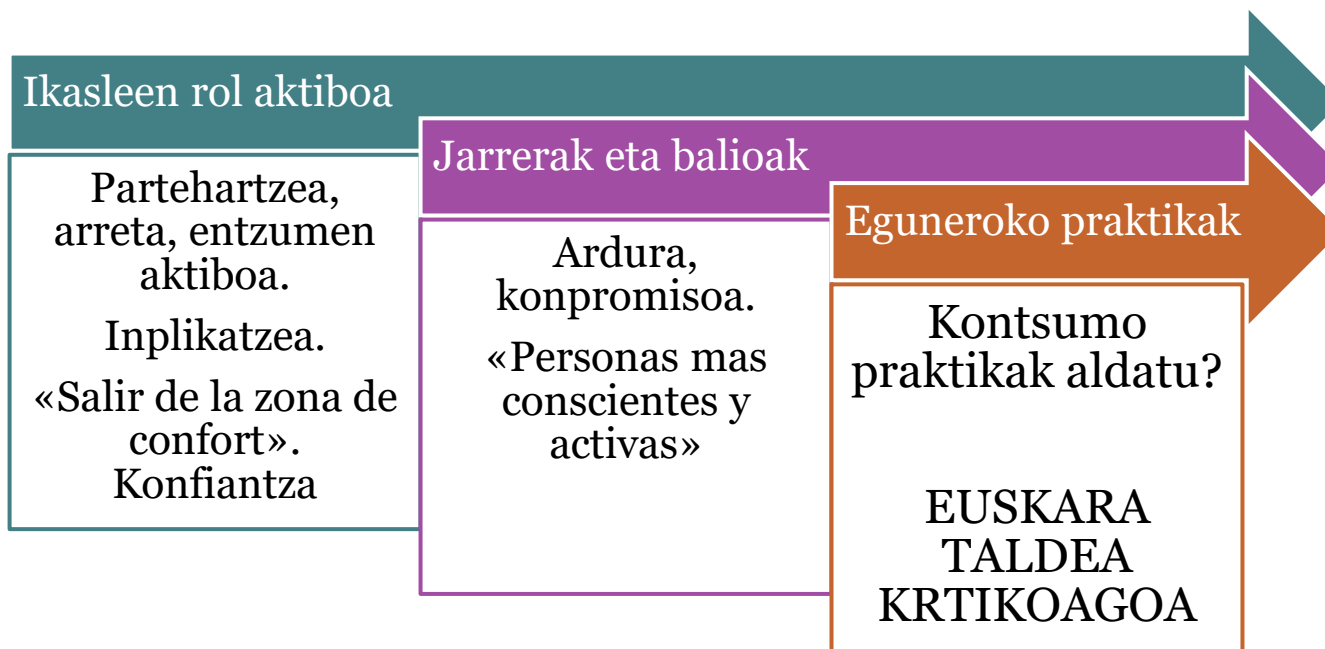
Ikasleen rol aktiboa

Partehartzea, arreta, entzumen aktiboa.

Inplikatzea.

«Salir de la zona de confort». Konfiantza

Jarrerak eta balioak

Ardura, konpromisoa.

«Personas mas conscientes y activas»

Eguneroko praktikak

Kontsumo praktikak aldatu?

EUSKARA TALDEA KRTIKOAGOA